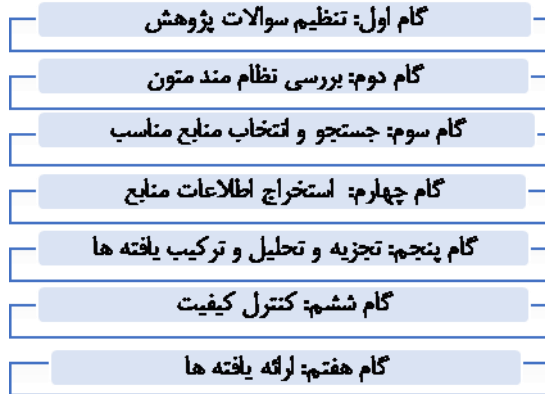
گام اول: تنظیم سوالات پژوهش

گام دوم: بررسی نظام مند متون

گام سوم: جستجو و انتخاب منابع مناسب

گام چهارم: استخراج اطلاعات منابع

گام پنجم: تجزیه و تحلیل و ترکیب یافته ها

گام ششم: کنترل کیفیت

گام هفتم: ارائه یافته ها